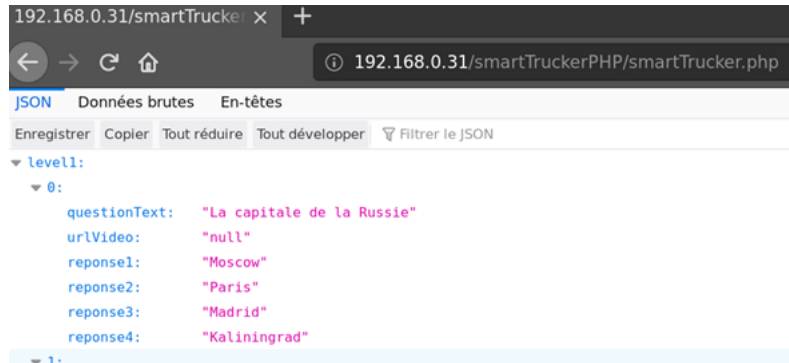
192.168.0.31/smartTrucker ×
192.168.0.31/smartTruckerPHP/smartTrucker.php
JSON Données brutes En-têtes
Enregistrer Copier Tout réduire Tout développer Filtrer le JSON
level1:
0:
questionText: "La capitale de la Russie"
urlVideo: "null"
reponse1: "Moscow"
reponse2: "Paris"
reponse3: "Madrid"
reponse4: "Kaliningrad"
1: